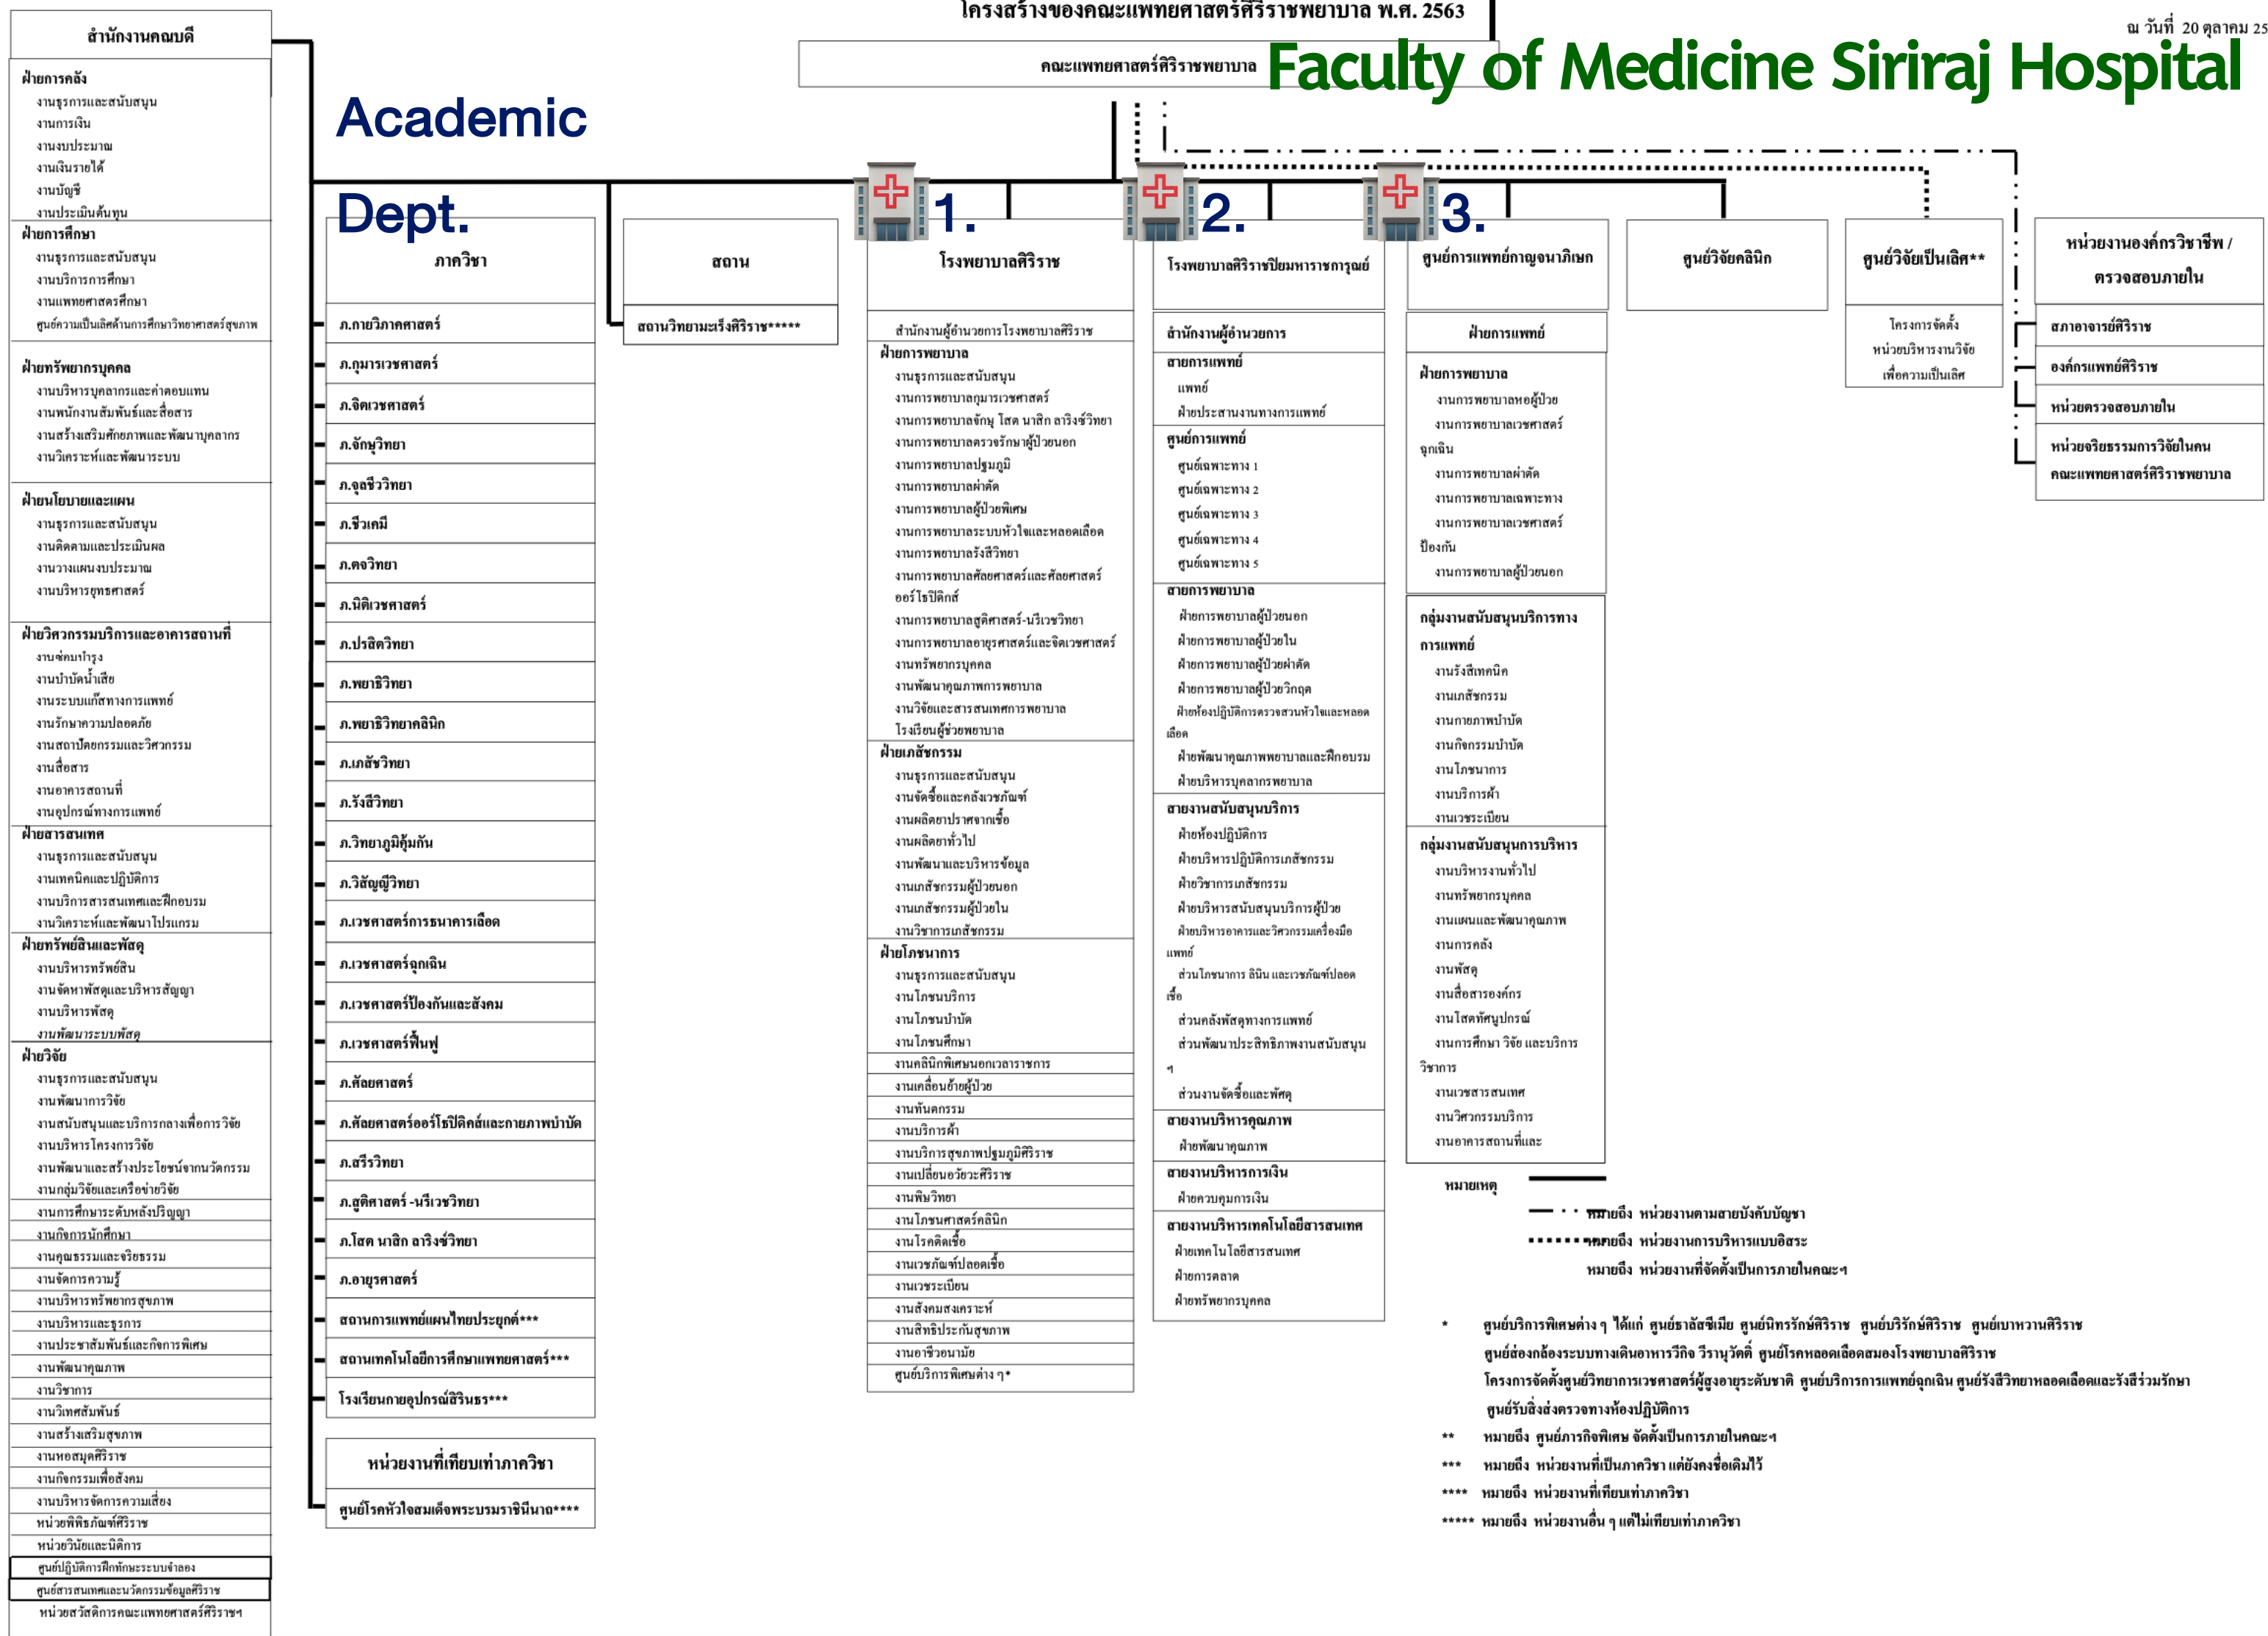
โครงสร้างของคณะแพทยศาสตร์ศิริราชพยาบาล พ.ศ. 2563

ณ วันที่ 20 ตุลาคม 25

คณะแพทยศาสตร์ศิริราชพยาบาล

Faculty of Medicine Siriraj Hospital

Academic Dept.

สำนักงานคณบดี

ฝ่ายการคลัง
งานธุรการและสนับสนุน
งานการเงิน
งานงบประมาณ
งานเงินรายได้
งานบัญชี
งานประเมินต้นทุน

ฝ่ายการศึกษา
งานธุรการและสนับสนุน
งานบริการการศึกษา
งานแพทยศาสตรศึกษา
ศูนย์ความเป็นเลิศด้านการศึกษาวิทยาศาสตร์สุขภาพ

ฝ่ายทรัพยากรบุคคล
งานบริหารบุคลากรและค่าตอบแทน
งานพนักงานสัมพันธ์และสื่อสาร
งานสร้างเสริมศักยภาพและพัฒนาบุคลากร
งานวิเคราะห์และพัฒนาระบบ

ฝ่ายนโยบายและแผน
งานธุรการและสนับสนุน
งานติดตามและประเมินผล
งานวางแผนงบประมาณ
งานบริหารยุทธศาสตร์

ฝ่ายวิศวกรรมบริการและอาคารสถานที่
งานซ่อมบำรุง
งานบำบัดน้ำเสีย
งานระบบแก๊สทางการแพทย์
งานรักษาความปลอดภัย
งานสถาปัตยกรรมและวิศวกรรม
งานสื่อสาร
งานอาคารสถานที่
งานอุปกรณ์ทางการแพทย์

ฝ่ายสารสนเทศ
งานธุรการและสนับสนุน
งานเทคนิคและปฏิบัติการ
งานบริการสารสนเทศและฝึกอบรม
งานวิเคราะห์และพัฒนาโปรแกรม

ฝ่ายทรัพย์สินและพัสดุ
งานบริหารทรัพย์สิน
งานจัดหาพัสดุและบริหารสัญญา
งานบริหารพัสดุ
งานพัฒนาระบบพัสดุ

ฝ่ายวิจัย
งานธุรการและสนับสนุน
งานพัฒนาการวิจัย
งานสนับสนุนและบริการกลางเพื่อการวิจัย
งานบริหารโครงการวิจัย
งานพัฒนาและสร้างประโยชน์จากนวัตกรรม
งานกลุ่มวิจัยและเครือข่ายวิจัย
งานการศึกษาระดับหลังปริญญา
งานกิจการนักศึกษา
งานคุณธรรมและจริยธรรม
งานจัดการความรู้
งานบริหารทรัพยากรสุขภาพ
งานบริหารและธุรการ
งานประชาสัมพันธ์และกิจการพิเศษ
งานพัฒนาคุณภาพ
งานวิชาการ
งานวิเทศสัมพันธ์
งานสร้างเสริมสุขภาพ
งานหอสมุดศิริราช
งานกิจกรรมเพื่อสังคม
งานบริหารจัดการความเสี่ยง
หน่วยพิพิธภัณฑ์ศิริราช
หน่วยวินัยและนิติการ
ศูนย์ปฏิบัติการฝึกทักษะระบบจำลอง
ศูนย์สารสนเทศและนวัตกรรมข้อมูลศิริราช
หน่วยสวัสดิการคณะแพทยศาสตร์ศิริราชฯ

ภาควิชา
ภ.กายวิภาคศาสตร์
ภ.กุมารเวชศาสตร์
ภ.จิตเวชศาสตร์
ภ.จักษุวิทยา
ภ.จุลชีววิทยา
ภ.ชีวเคมี
ภ.ตจวิทยา
ภ.นิติเวชศาสตร์
ภ.ปรสิตวิทยา
ภ.พยาธิวิทยา
ภ.พยาธิวิทยาคลินิก
ภ.เภสัชวิทยา
ภ.รังสีวิทยา
ภ.วิทยาภูมิคุ้มกัน
ภ.วิสัญญีวิทยา
ภ.เวชศาสตร์การธนาคารเลือด
ภ.เวชศาสตร์ฉุกเฉิน
ภ.เวชศาสตร์ป้องกันและสังคม
ภ.เวชศาสตร์ฟื้นฟู
ภ.ศัลยศาสตร์
ภ.ศัลยศาสตร์ออร์โธปิดิคส์และกายภาพบำบัด
ภ.สรีรวิทยา
ภ.สูติศาสตร์-นรีเวชวิทยา
ภ.โสต นาสิก ลาริงซ์วิทยา
ภ.อายุรศาสตร์
สถานการแพทย์แผนไทยประยุกต์***
สถานเทคโนโลยีการศึกษาแพทยศาสตร์***
โรงเรียนกายอุปกรณ์สิรินธร***

หน่วยงานที่เทียบเท่าภาควิชา
ศูนย์โรคหัวใจสมเด็จพระบรมราชินีนาถ****

สถาน
สถานวิทยามะเร็งศิริราช*****

1. โรงพยาบาลศิริราช
สำนักงานผู้อำนวยการโรงพยาบาลศิริราช
ฝ่ายการพยาบาล
งานธุรการและสนับสนุน
งานการพยาบาลกุมารเวชศาสตร์
งานการพยาบาลจักษุ โสต นาสิก ลาริงซ์วิทยา
งานการพยาบาลตรวจรักษาผู้ป่วยนอก
งานการพยาบาลปฐมภูมิ
งานการพยาบาลผ่าตัด
งานการพยาบาลผู้ป่วยพิเศษ
งานการพยาบาลระบบหัวใจและหลอดเลือด
งานการพยาบาลรังสีวิทยา
งานการพยาบาลศัลยศาสตร์และศัลยศาสตร์ออร์โธปิดิกส์
งานการพยาบาลสูติศาสตร์-นรีเวชวิทยา
งานการพยาบาลอายุรศาสตร์และจิตเวชศาสตร์
งานทรัพยากรบุคคล
งานพัฒนาคุณภาพการพยาบาล
งานวิจัยและสารสนเทศการพยาบาล
โรงเรียนผู้ช่วยพยาบาล
ฝ่ายเภสัชกรรม
งานธุรการและสนับสนุน
งานจัดซื้อและคลังเวชภัณฑ์
งานผลิตยาปราศจากเชื้อ
งานผลิตยาทั่วไป
งานพัฒนาและบริหารข้อมูล
งานเภสัชกรรมผู้ป่วยนอก
งานเภสัชกรรมผู้ป่วยใน
งานวิชาการเภสัชกรรม
ฝ่ายโภชนาการ
งานธุรการและสนับสนุน
งานโภชนบริการ
งานโภชนบำบัด
งานโภชนศึกษา
งานคลินิกพิเศษนอกเวลาราชการ
งานเคลื่อนย้ายผู้ป่วย
งานทันตกรรม
งานบริการผ้า
งานบริการสุขภาพปฐมภูมิศิริราช
งานเปลี่ยนอวัยวะศิริราช
งานพันธุศาสตร์
งานโภชนศาสตร์คลินิก
งานโรคติดเชื้อ
งานเวชภัณฑ์ปลอดเชื้อ
งานเวชระเบียน
งานสังคมสงเคราะห์
งานสิทธิประกันสุขภาพ
งานอาชีวอนามัย
ศูนย์บริการพิเศษต่าง ๆ*

2. โรงพยาบาลศิริราชปิยมหาราชการุณย์
สำนักงานผู้อำนวยการ
สายการแพทย์
แพทย์
ฝ่ายประสานงานทางการแพทย์
ศูนย์การแพทย์
ศูนย์เฉพาะทาง 1
ศูนย์เฉพาะทาง 2
ศูนย์เฉพาะทาง 3
ศูนย์เฉพาะทาง 4
ศูนย์เฉพาะทาง 5
สายการพยาบาล
ฝ่ายการพยาบาลผู้ป่วยนอก
ฝ่ายการพยาบาลผู้ป่วยใน
ฝ่ายการพยาบาลผู้ป่วยผ่าตัด
ฝ่ายการพยาบาลผู้ป่วยวิกฤต
ฝ่ายห้องปฏิบัติการตรวจสวนหัวใจและหลอดเลือด
ฝ่ายพัฒนาคุณภาพพยาบาลและฝึกอบรม
ฝ่ายบริหารบุคลากรพยาบาล
สายงานสนับสนุนบริการ
ฝ่ายห้องปฏิบัติการ
ฝ่ายบริหารปฏิบัติการเภสัชกรรม
ฝ่ายวิชาการเภสัชกรรม
ฝ่ายบริหารสนับสนุนบริการผู้ป่วย
ฝ่ายบริหารอาคารและวิศวกรรมเครื่องมือแพทย์
ส่วนโภชนาการ ลินิน และเวชภัณฑ์ปลอดเชื้อ
ส่วนคลังพัสดุทางการแพทย์
ส่วนพัฒนาประสิทธิภาพงานสนับสนุนฯ
ส่วนงานจัดซื้อและพัสดุ
สายงานบริหารคุณภาพ
ฝ่ายพัฒนาคุณภาพ
สายงานบริหารการเงิน
ฝ่ายควบคุมการเงิน
สายงานบริหารเทคโนโลยีสารสนเทศ
ฝ่ายเทคโนโลยีสารสนเทศ
ฝ่ายการตลาด
ฝ่ายทรัพยากรบุคคล

3. ศูนย์การแพทย์กาญจนาภิเษก
ฝ่ายการแพทย์
ฝ่ายการพยาบาล
งานการพยาบาลหอผู้ป่วย
งานการพยาบาลเวชศาสตร์ฉุกเฉิน
งานการพยาบาลผ่าตัด
งานการพยาบาลเฉพาะทาง
งานการพยาบาลเวชศาสตร์ป้องกัน
งานการพยาบาลผู้ป่วยนอก
กลุ่มงานสนับสนุนบริการทางการแพทย์
งานรังสีเทคนิค
งานเภสัชกรรม
งานกายภาพบำบัด
งานกิจกรรมบำบัด
งานโภชนาการ
งานบริการผ้า
งานเวชระเบียน
กลุ่มงานสนับสนุนการบริหาร
งานบริหารงานทั่วไป
งานทรัพยากรบุคคล
งานแผนและพัฒนาคุณภาพ
งานการคลัง
งานพัสดุ
งานสื่อสารองค์กร
งานโสตทัศนูปกรณ์
งานการศึกษา วิจัย และบริการวิชาการ
งานเวชสารสนเทศ
งานวิศวกรรมบริการ
งานอาคารสถานที่และ

ศูนย์วิจัยคลินิก

ศูนย์วิจัยเป็นเลิศ**
โครงการจัดตั้งหน่วยบริหารงานวิจัยเพื่อความเป็นเลิศ

หน่วยงานองค์กรวิชาชีพ / ตรวจสอบภายใน
สภาอาจารย์ศิริราช
องค์กรแพทย์ศิริราช
หน่วยตรวจสอบภายใน
หน่วยจริยธรรมการวิจัยในคน คณะแพทยศาสตร์ศิริราชพยาบาล

หมายเหตุ
หมายถึง หน่วยงานตามสายบังคับบัญชา
หมายถึง หน่วยงานการบริหารแบบอิสระ
หมายถึง หน่วยงานที่จัดตั้งเป็นการภายในคณะฯ

* ศูนย์บริการพิเศษต่าง ๆ ได้แก่ ศูนย์ธาลัสซีเมีย ศูนย์นิทรรักษ์ศิริราช ศูนย์บริรักษ์ศิริราช ศูนย์เบาหวานศิริราช ศูนย์ส่องกล้องระบบทางเดินอาหารวิถีชีวิต วีรานุวัตติ์ ศูนย์โรคหลอดเลือดสมองโรงพยาบาลศิริราช โครงการจัดตั้งศูนย์วิทยาการเวชศาสตร์ผู้สูงอายุระดับชาติ ศูนย์บริการการแพทย์ฉุกเฉิน ศูนย์รังสีวิทยาหลอดเลือดและรังสีร่วมรักษา ศูนย์รับสิ่งส่งตรวจทางห้องปฏิบัติการ
** หมายถึง ศูนย์ภารกิจพิเศษ จัดตั้งเป็นการภายในคณะฯ
*** หมายถึง หน่วยงานที่เป็นภาควิชา แต่ยังคงชื่อเดิมไว้
**** หมายถึง หน่วยงานที่เทียบเท่าภาควิชา
***** หมายถึง หน่วยงานอื่น ๆ แต่ไม่เทียบเท่าภาควิชา